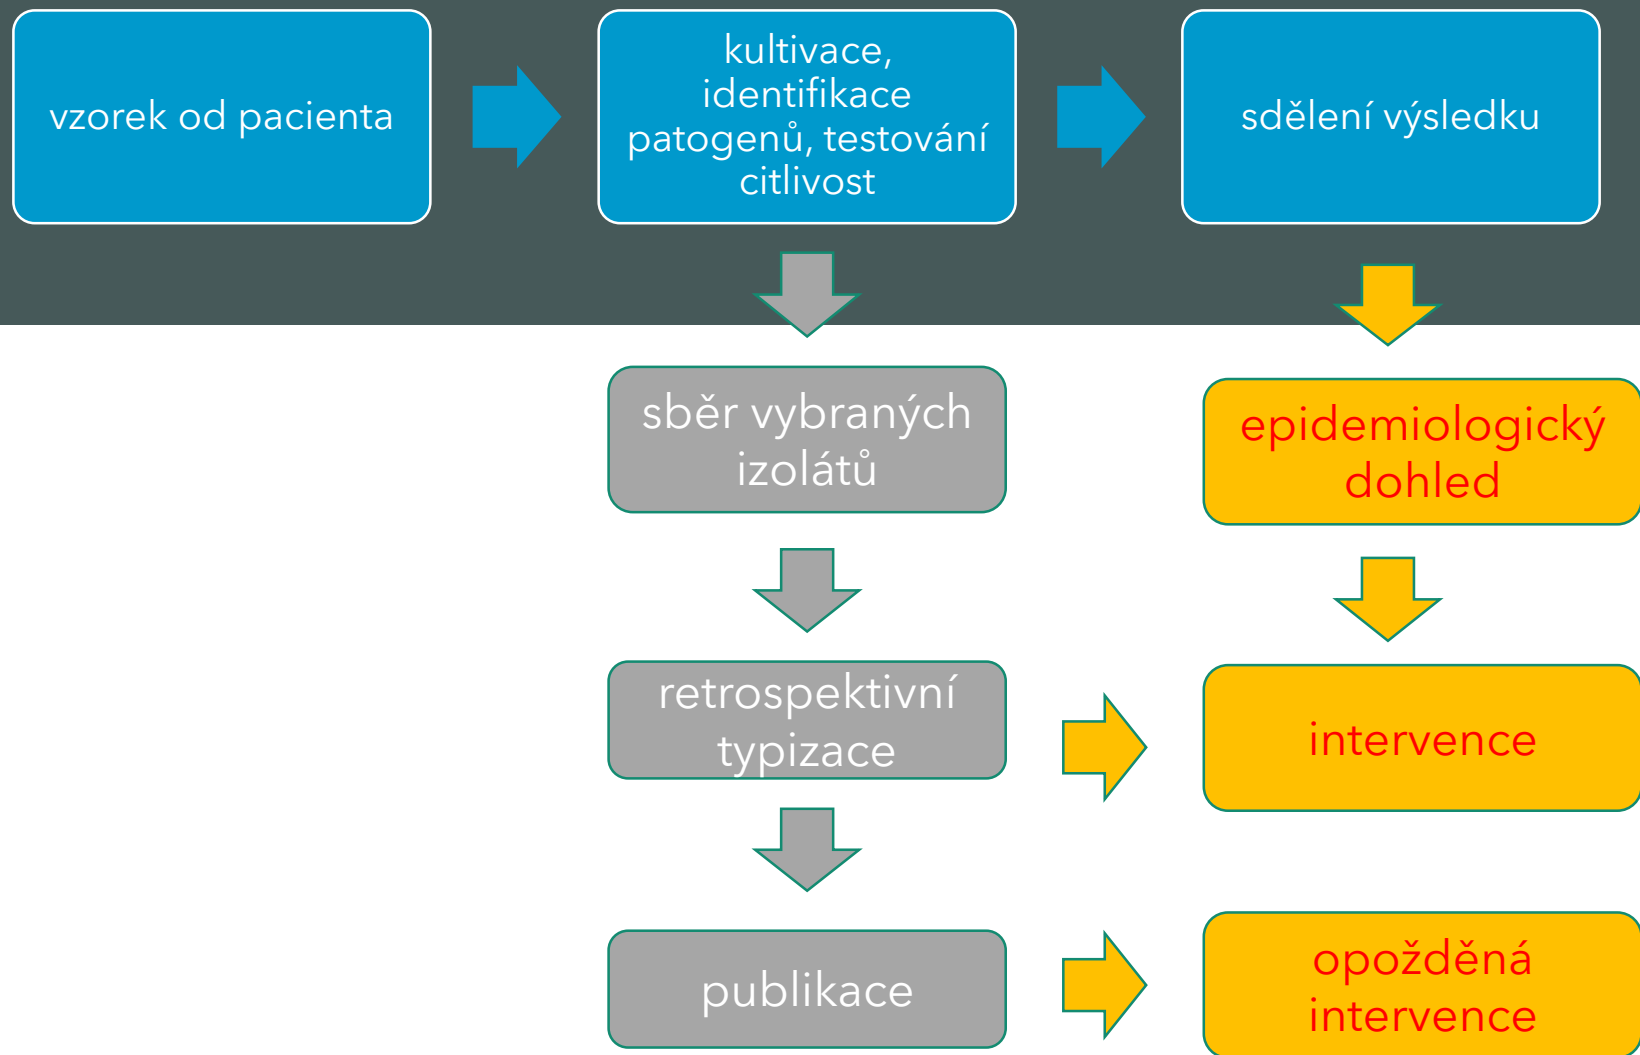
vzorek od pacienta

kultivace, identifikace patogenů, testování citlivost

sdělení výsledku

sběr vybraných izolátů

epidemiologický dohled

retrospektivní typizace

intervence

publikace

opožděná intervence